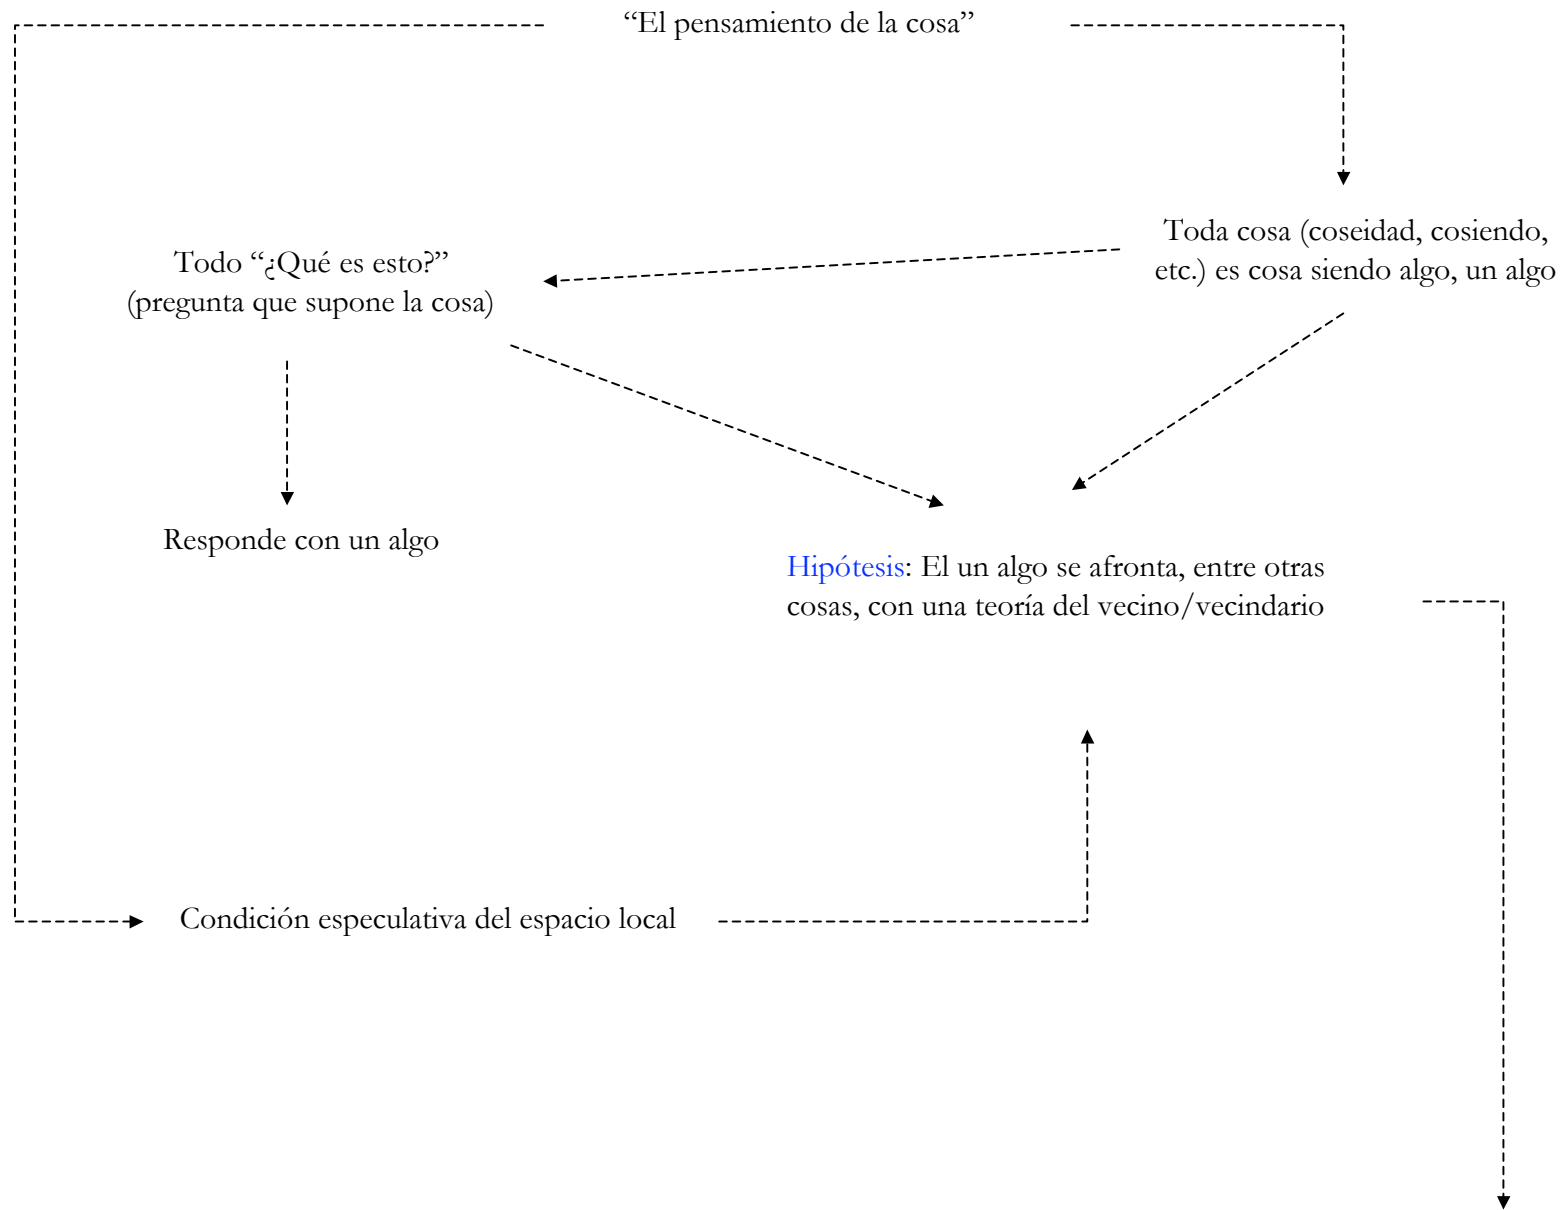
"El pensamiento de la cosa"

Toda cosa (coseidad, cosiendo, etc.) es cosa siendo algo, un algo

Todo "¿Qué es esto?" (pregunta que supone la cosa)

Responde con un algo

Hipótesis: El un algo se afronta, entre otras cosas, con una teoría del vecino/vecindario

Condición especulativa del espacio local